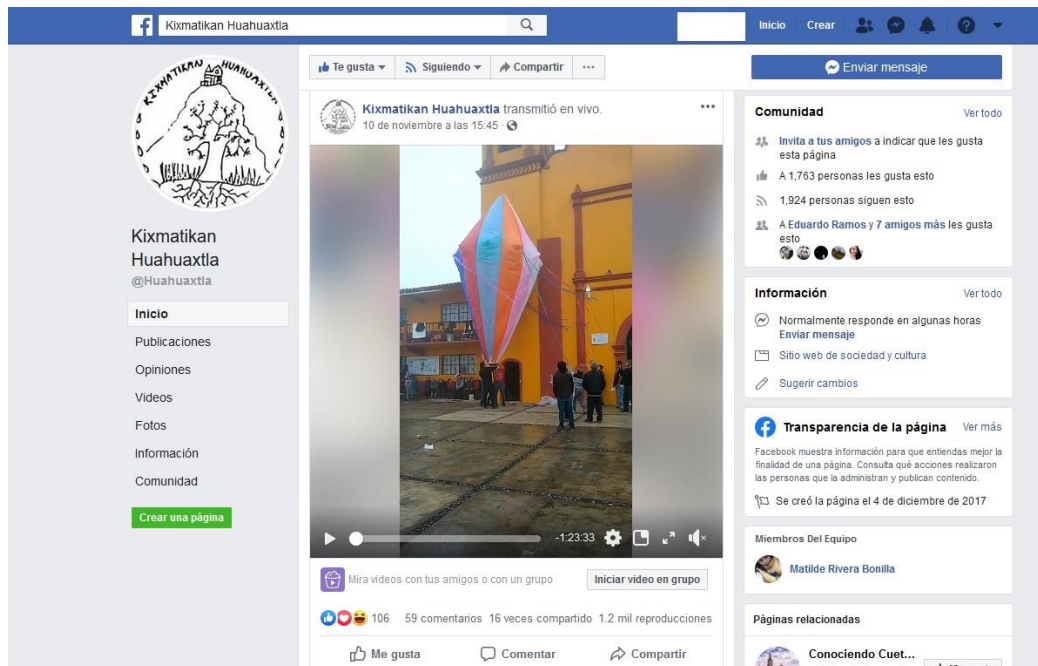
Kixmatikan Huahuaxtla

Inicio Crear

KIXMATIKAN HUAHUAXTLA

Kixmatikan Huahuaxtla
@Huahuaxtla

Inicio
Publicaciones
Opiniones
Videos
Fotos
Información
Comunidad

Crear una página

Te gusta
Siguiendo
Compartir
...

Kixmatikan Huahuaxtla transmitió en vivo.
10 de noviembre a las 15:45

-1:23:33

Mira videos con tus amigos o con un grupo
Iniciar video en grupo

106 59 comentarios 16 veces compartido 1.2 mil reproducciones

Me gusta
Comentar
Compartir

Enviar mensaje

Comunidad
Ver todo
Invita a tus amigos a indicar que les gusta esta página
A 1,763 personas les gusta esto
1,924 personas siguen esto
A Eduardo Ramos y 7 amigos más les gusta esto

Información
Ver todo
Normalmente responde en algunas horas
Enviar mensaje
Sitio web de sociedad y cultura
Sugerir cambios

Transparencia de la página
Ver más
Facebook muestra información para que entiendas mejor la finalidad de una página. Consulta qué acciones realizaron las personas que la administran y publican contenido.
Se creó la página el 4 de diciembre de 2017

Miembros Del Equipo
Matilde Rivera Bonilla

Páginas relacionadas
Conociendo Cuet...